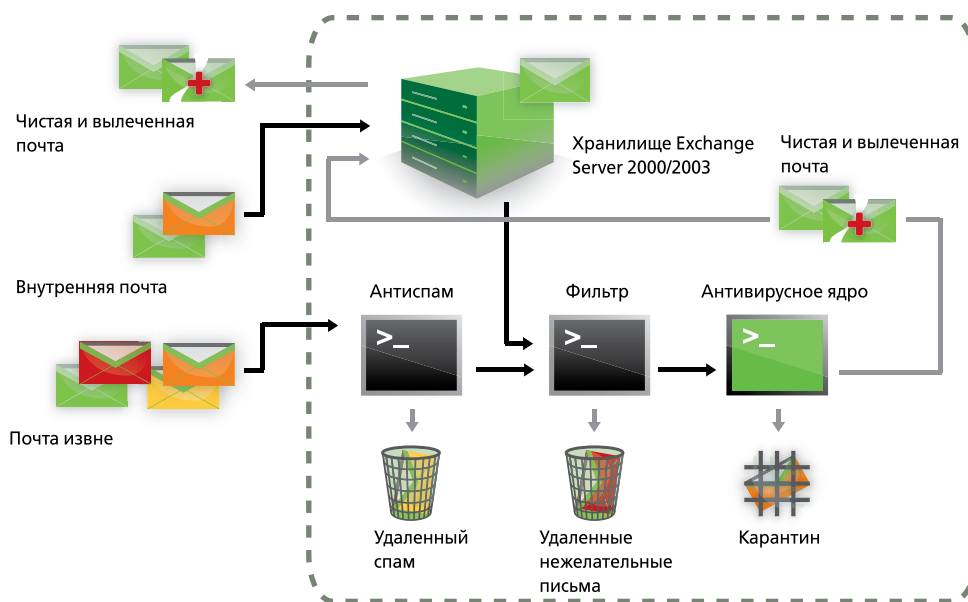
Чистая и вылеченная почта

Хранилище Exchange Server 2000/2003

Чистая и вылеченная почта

Внутренняя почта

Почта извне

Антиспам

>_

Фильтр

>_

Антивирусное ядро

>_

Удаленный спам

Удаленные нежелательные письма

Карантин